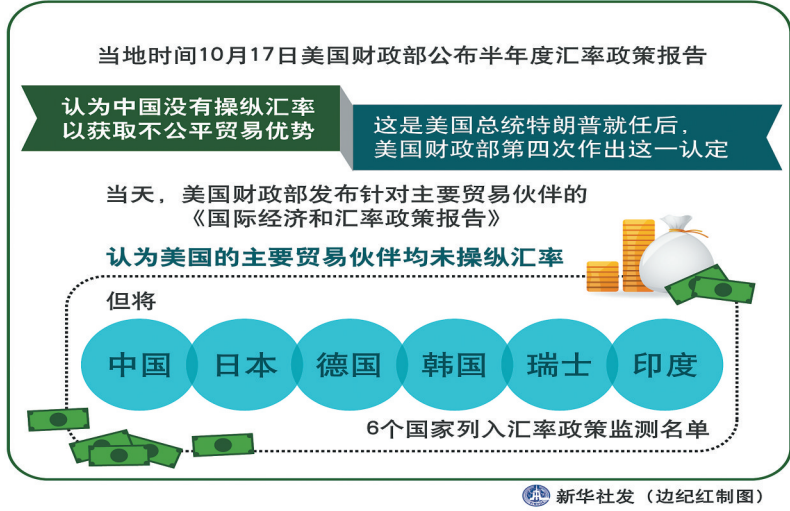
当地时间10月17日美国财政部公布半年度汇率政策报告

认为中国没有操纵汇率以获取不公平贸易优势

这是美国总统特朗普就任后，美国财政部第四次作出这一认定

当天，美国财政部发布针对主要贸易伙伴的《国际经济和汇率政策报告》

认为美国的主要贸易伙伴均未操纵汇率

但将

中国 日本 德国 韩国 瑞士 印度

6个国家列入汇率政策监测名单

新华社发（边纪红制图）